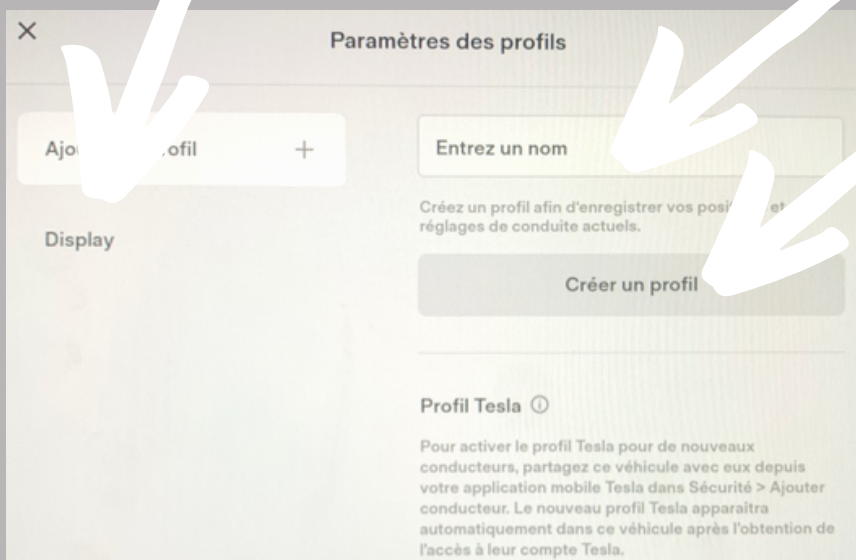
×

Paramètres des profils

Ajo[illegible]ofil +

Display

Entrez un nom

Créez un profil afin d'enregistrer vos posi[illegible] et réglages de conduite actuels.

Créer un profil

Profil Tesla ⓘ

Pour activer le profil Tesla pour de nouveaux conducteurs, partagez ce véhicule avec eux depuis votre application mobile Tesla dans Sécurité > Ajouter conducteur. Le nouveau profil Tesla apparaîtra automatiquement dans ce véhicule après l'obtention de l'accès à leur compte Tesla.